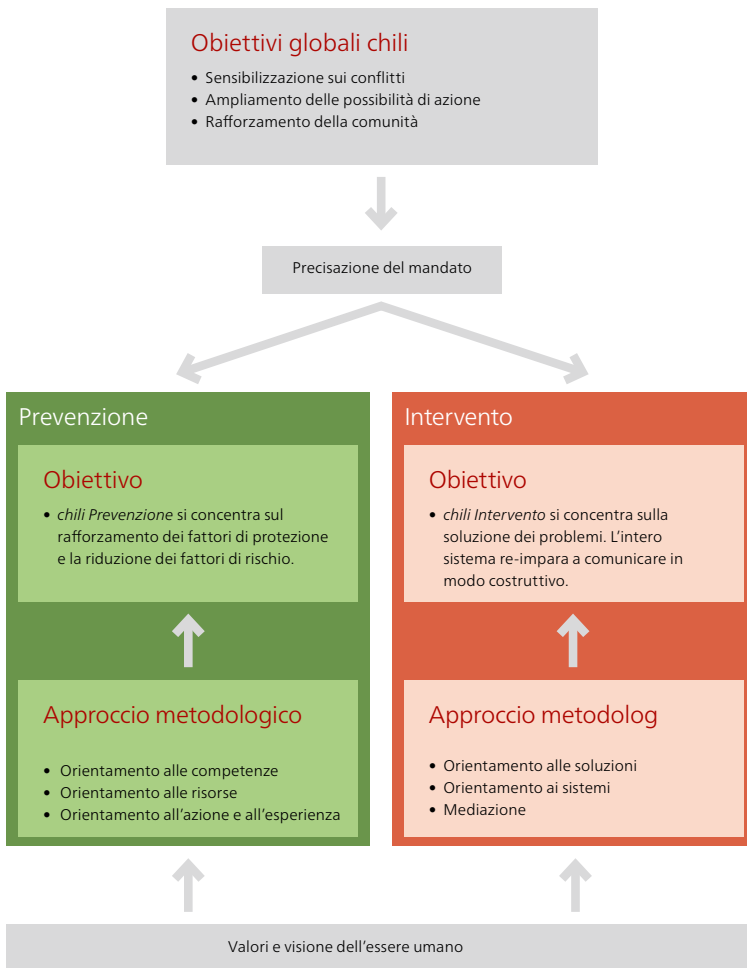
Obiettivi globali chili

- Sensibilizzazione sui conflitti
- Ampliamento delle possibilità di azione
- Rafforzamento della comunità

Precisazione del mandato

Prevenzione

Obiettivo

- *chili Prevenzione* si concentra sul rafforzamento dei fattori di protezione e la riduzione dei fattori di rischio.

Approccio metodologico

- Orientamento alle competenze
- Orientamento alle risorse
- Orientamento all'azione e all'esperienza

Intervento

Obiettivo

- *chili Intervento* si concentra sulla soluzione dei problemi. L'intero sistema re-impara a comunicare in modo costruttivo.

Approccio metodolog

- Orientamento alle soluzioni
- Orientamento ai sistemi
- Mediazione

Valori e visione dell'essere umano